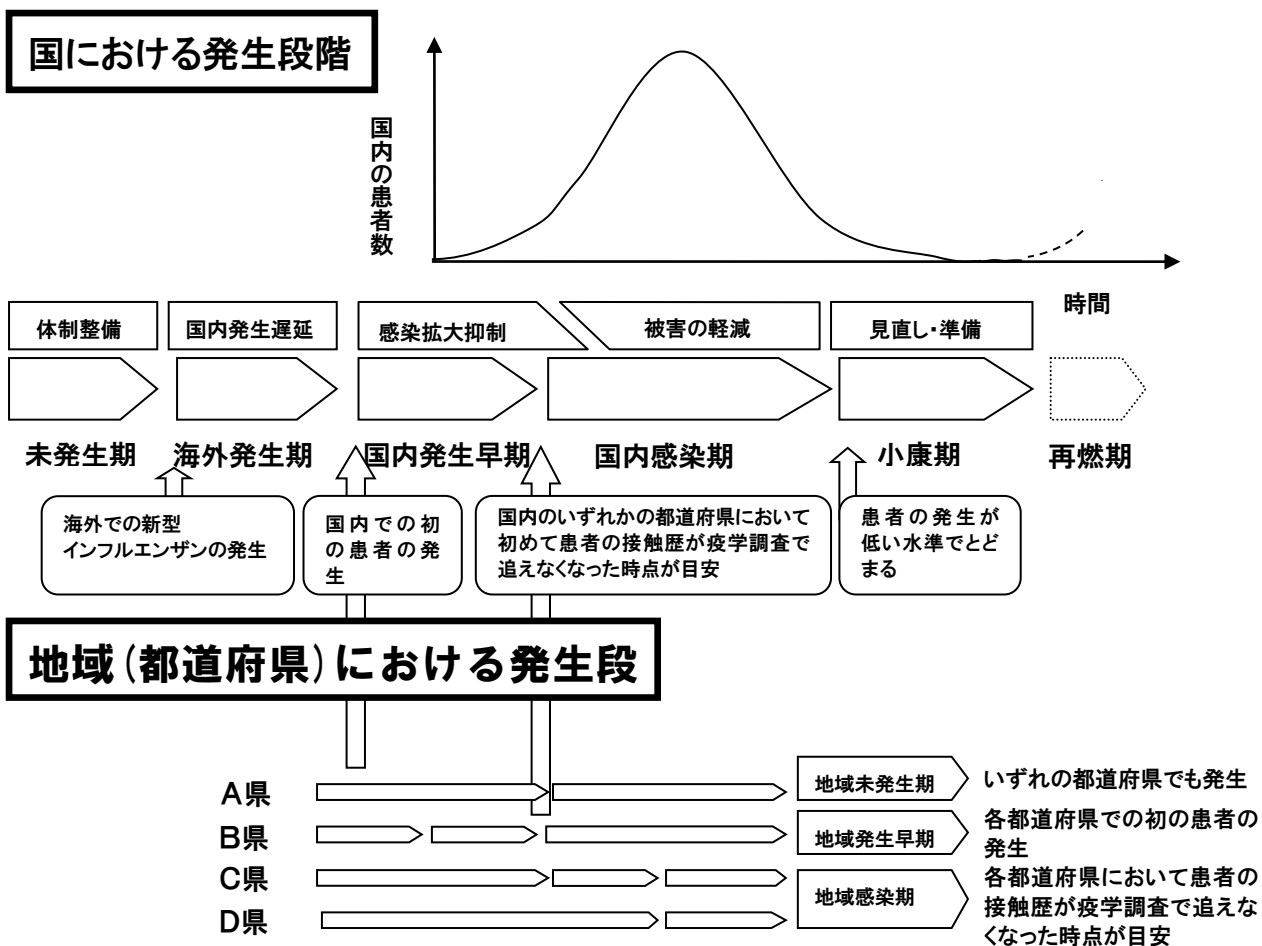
国における発生段階

国内の患者数

時間

体制整備 国内発生遅延 感染拡大抑制 被害の軽減 見直し・準備

未発生期 海外発生期 国内発生早期 国内感染期 小康期 再燃期

海外での新型インフルエンザの発生

国内での初の患者の発生

国内のいずれかの都道府県において初めて患者の接触歴が疫学調査で追えなくなった時点が目安

患者の発生が低い水準でとどまる

地域（都道府県）における発生段

A県
B県
C県
D県

地域未発生期 いずれの都道府県でも発生

地域発生早期 各都道府県での初の患者の発生

地域感染期 各都道府県において患者の接触歴が疫学調査で追えなくなった時点が目安